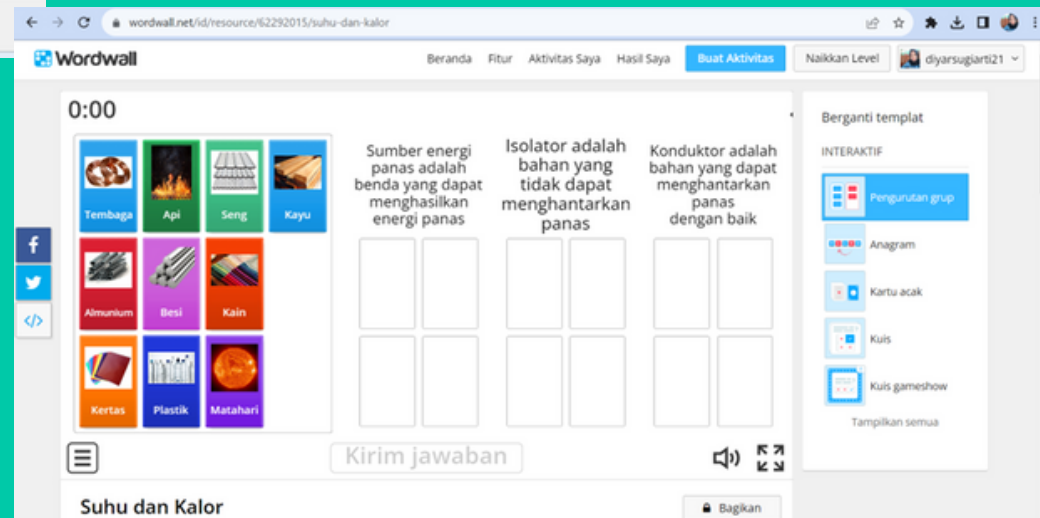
wordwall.net/id/resource/62292015/suhu-dan-kalor

Wordwall

Beranda Fitur Aktivitas Saya Hasil Saya Buat Aktivitas Naikkan Level diyarsugiarti21

0:00

Tembaga
Api
Seng
Kayu
Almunium
Besi
Kain
Kertas
Plastik
Matahari

Sumber energi panas adalah benda yang dapat menghasilkan energi panas

Isolator adalah bahan yang tidak dapat menghantarkan panas

Konduktor adalah bahan yang dapat menghantarkan panas dengan baik

Kirim jawaban

Berganti templat

INTERAKTIF

Pengurutan grup

Anagram

Kartu acak

Kuis

Kuis gameshow

Tampilkan semua

Suhu dan Kalor

Bagikan